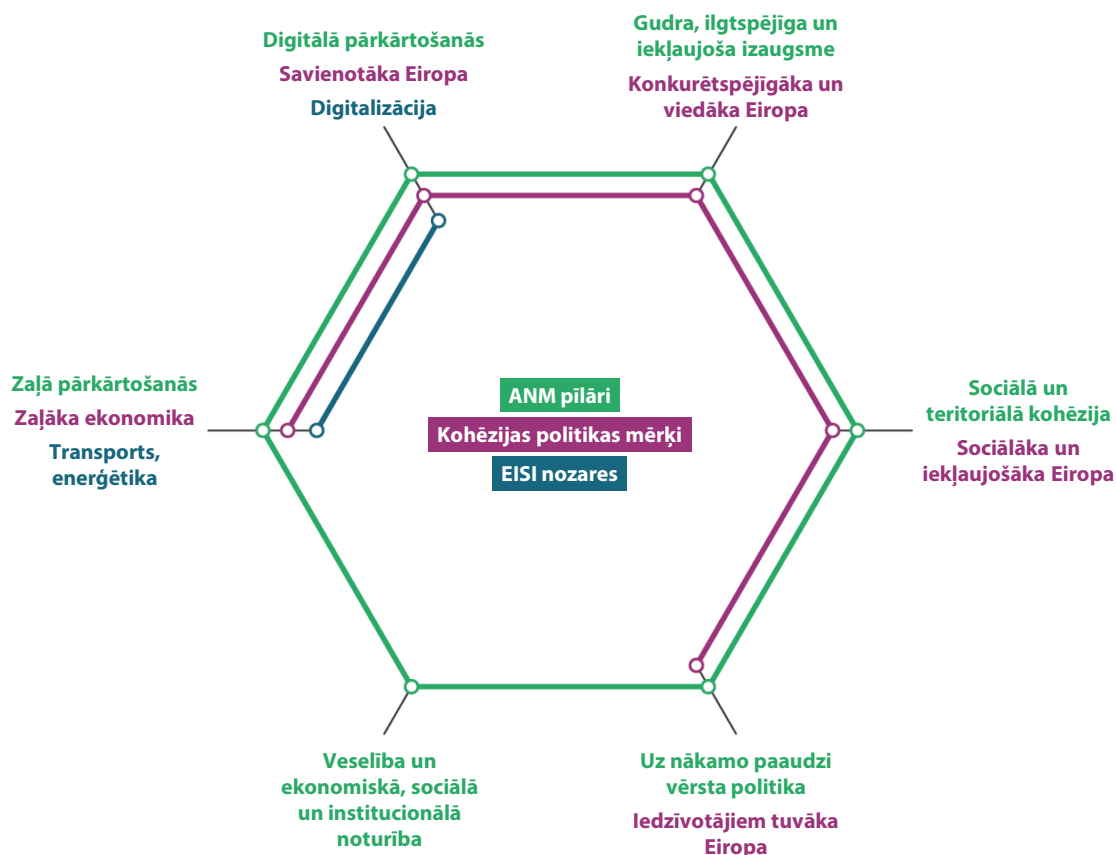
Digitālā pārkārtošanās
Savienotāka Eiropa
Digitalizācija

Gudra, ilgtspējīga un iekļaujoša izaugsme
Konkurētspējīgāka un viedāka Eiropa

Zaļā pārkārtošanās
Zaļāka ekonomika
Transports, enerģētika

ANM pīlāri
Kohēzijas politikas mērķi
EISI nozares

Sociālā un teritoriālā kohēzija
Sociālāka un iekļaujošāka Eiropa

Veselība un ekonomiskā, sociālā un institucionālā noturība

Uz nākamo paaudzi vērsta politika
Iedzīvotājiem tuvāka Eiropa